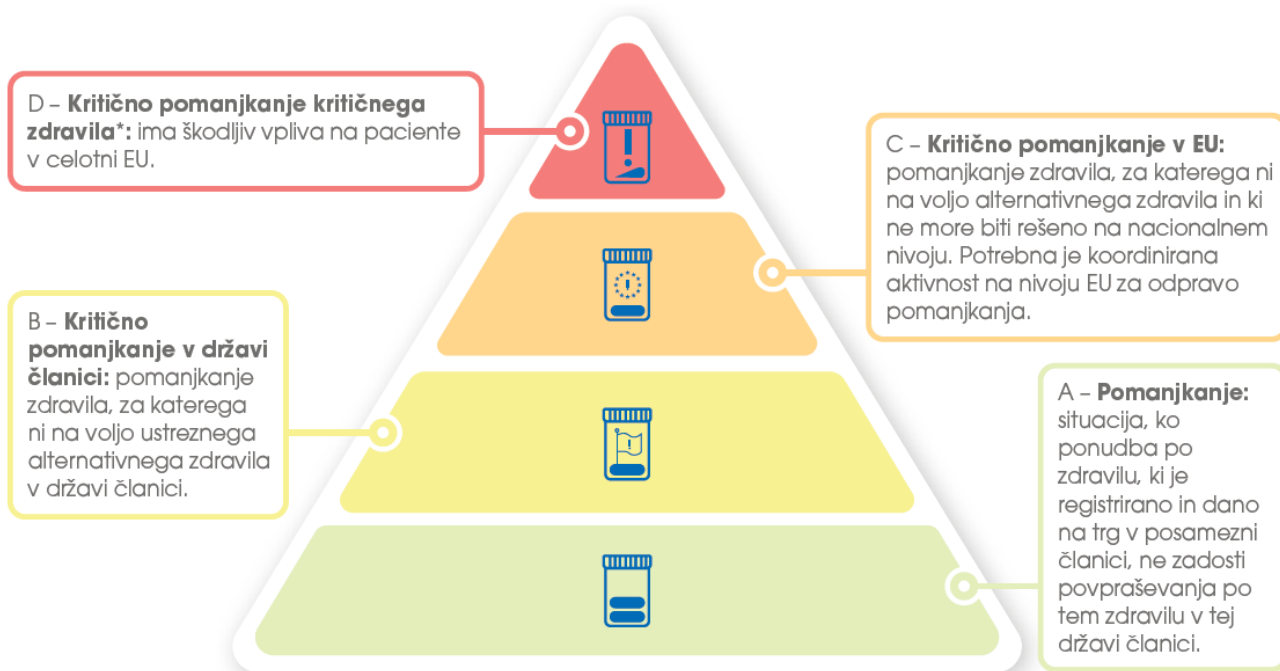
D – **Kritično pomanjkanje kritičnega zdravila*:** ima škodljiv vpliva na paciente v celotni EU.

C – **Kritično pomanjkanje v EU:** pomanjkanje zdravila, za katerega ni na voljo alternativnega zdravila in ki ne more biti rešeno na nacionalnem nivoju. Potrebna je koordinirana aktivnost na nivoju EU za odpravo pomanjkanja.

B – **Kritično pomanjkanje v državi članici:** pomanjkanje zdravila, za katerega ni na voljo ustreznega alternativnega zdravila v državi članici.

A – **Pomanjkanje:** situacija, ko ponudba po zdravilu, ki je registrirano in dano na trg v posamezni članici, ne zadosti povpraševanja po tem zdravilu v tej državi članici.